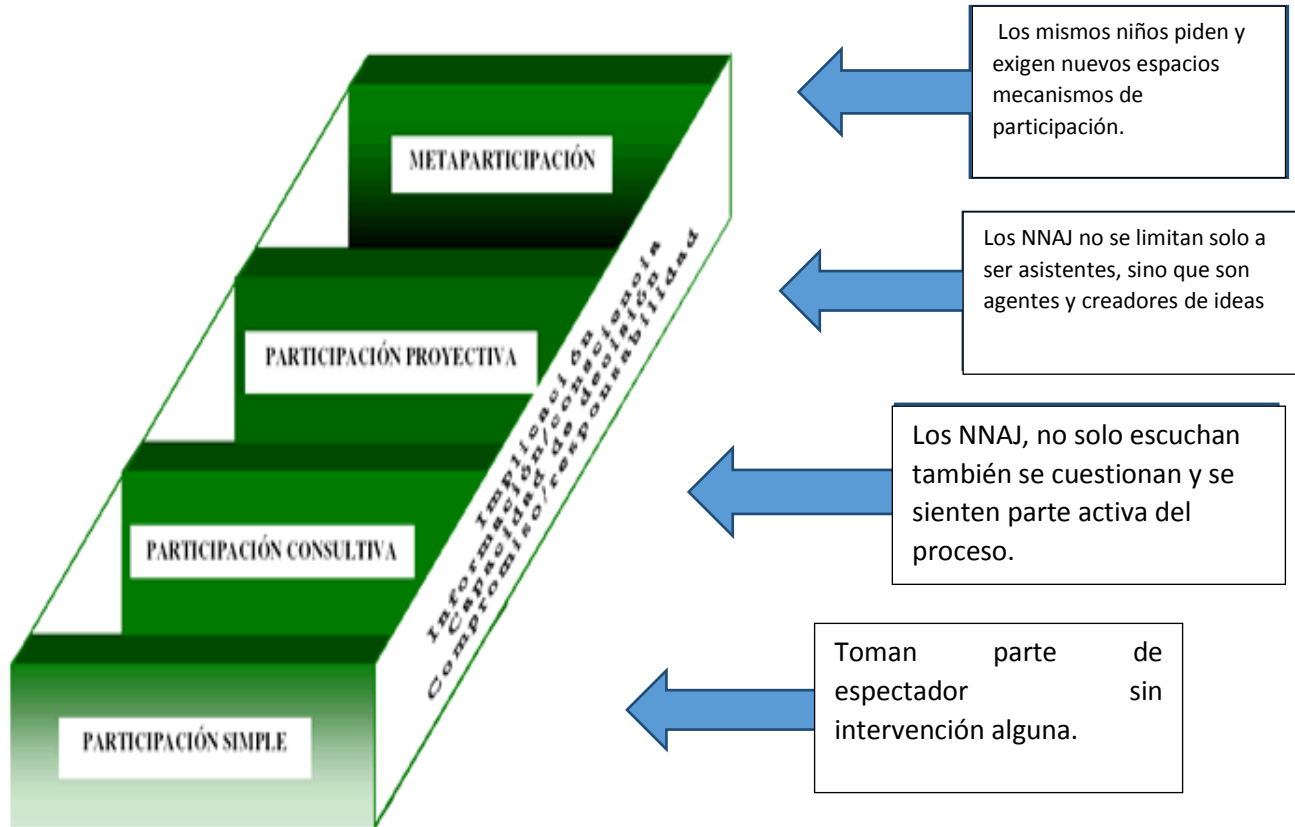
METAPARTICIPACIÓN

PARTICIPACIÓN PROYECTIVA

PARTICIPACIÓN CONSULTIVA

PARTICIPACIÓN SIMPLE

Implicaci ón
Información/conciencia
Capacidad de decisión
Compromiso/responsabilidad

Los mismos niños piden y exigen nuevos espacios mecanismos de participación.

Los NNAJ no se limitan solo a ser asistentes, sino que son agentes y creadores de ideas

Los NNAJ, no solo escuchan también se cuestionan y se sienten parte activa del proceso.

Toman parte de espectador sin intervención alguna.